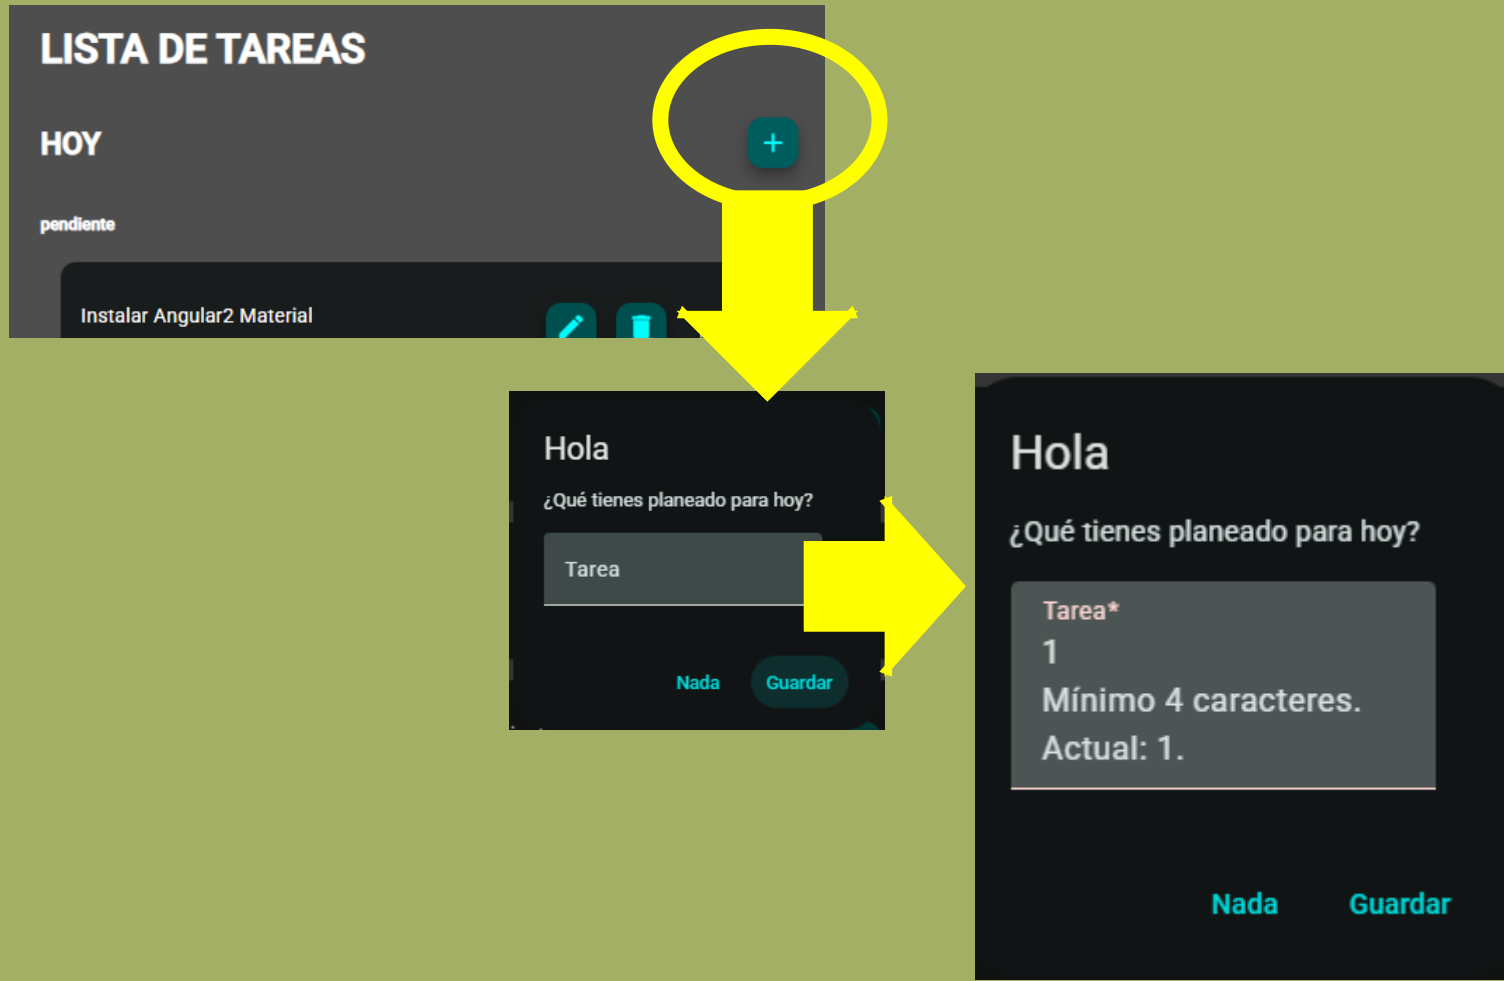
LISTA DE TAREAS

HOY

+

pendiente

Instalar Angular2 Material

Hola

¿Qué tienes planeado para hoy?

Tarea

Nada Guardar

Hola

¿Qué tienes planeado para hoy?

Tarea*

1

Mínimo 4 caracteres.

Actual: 1.

Nada Guardar